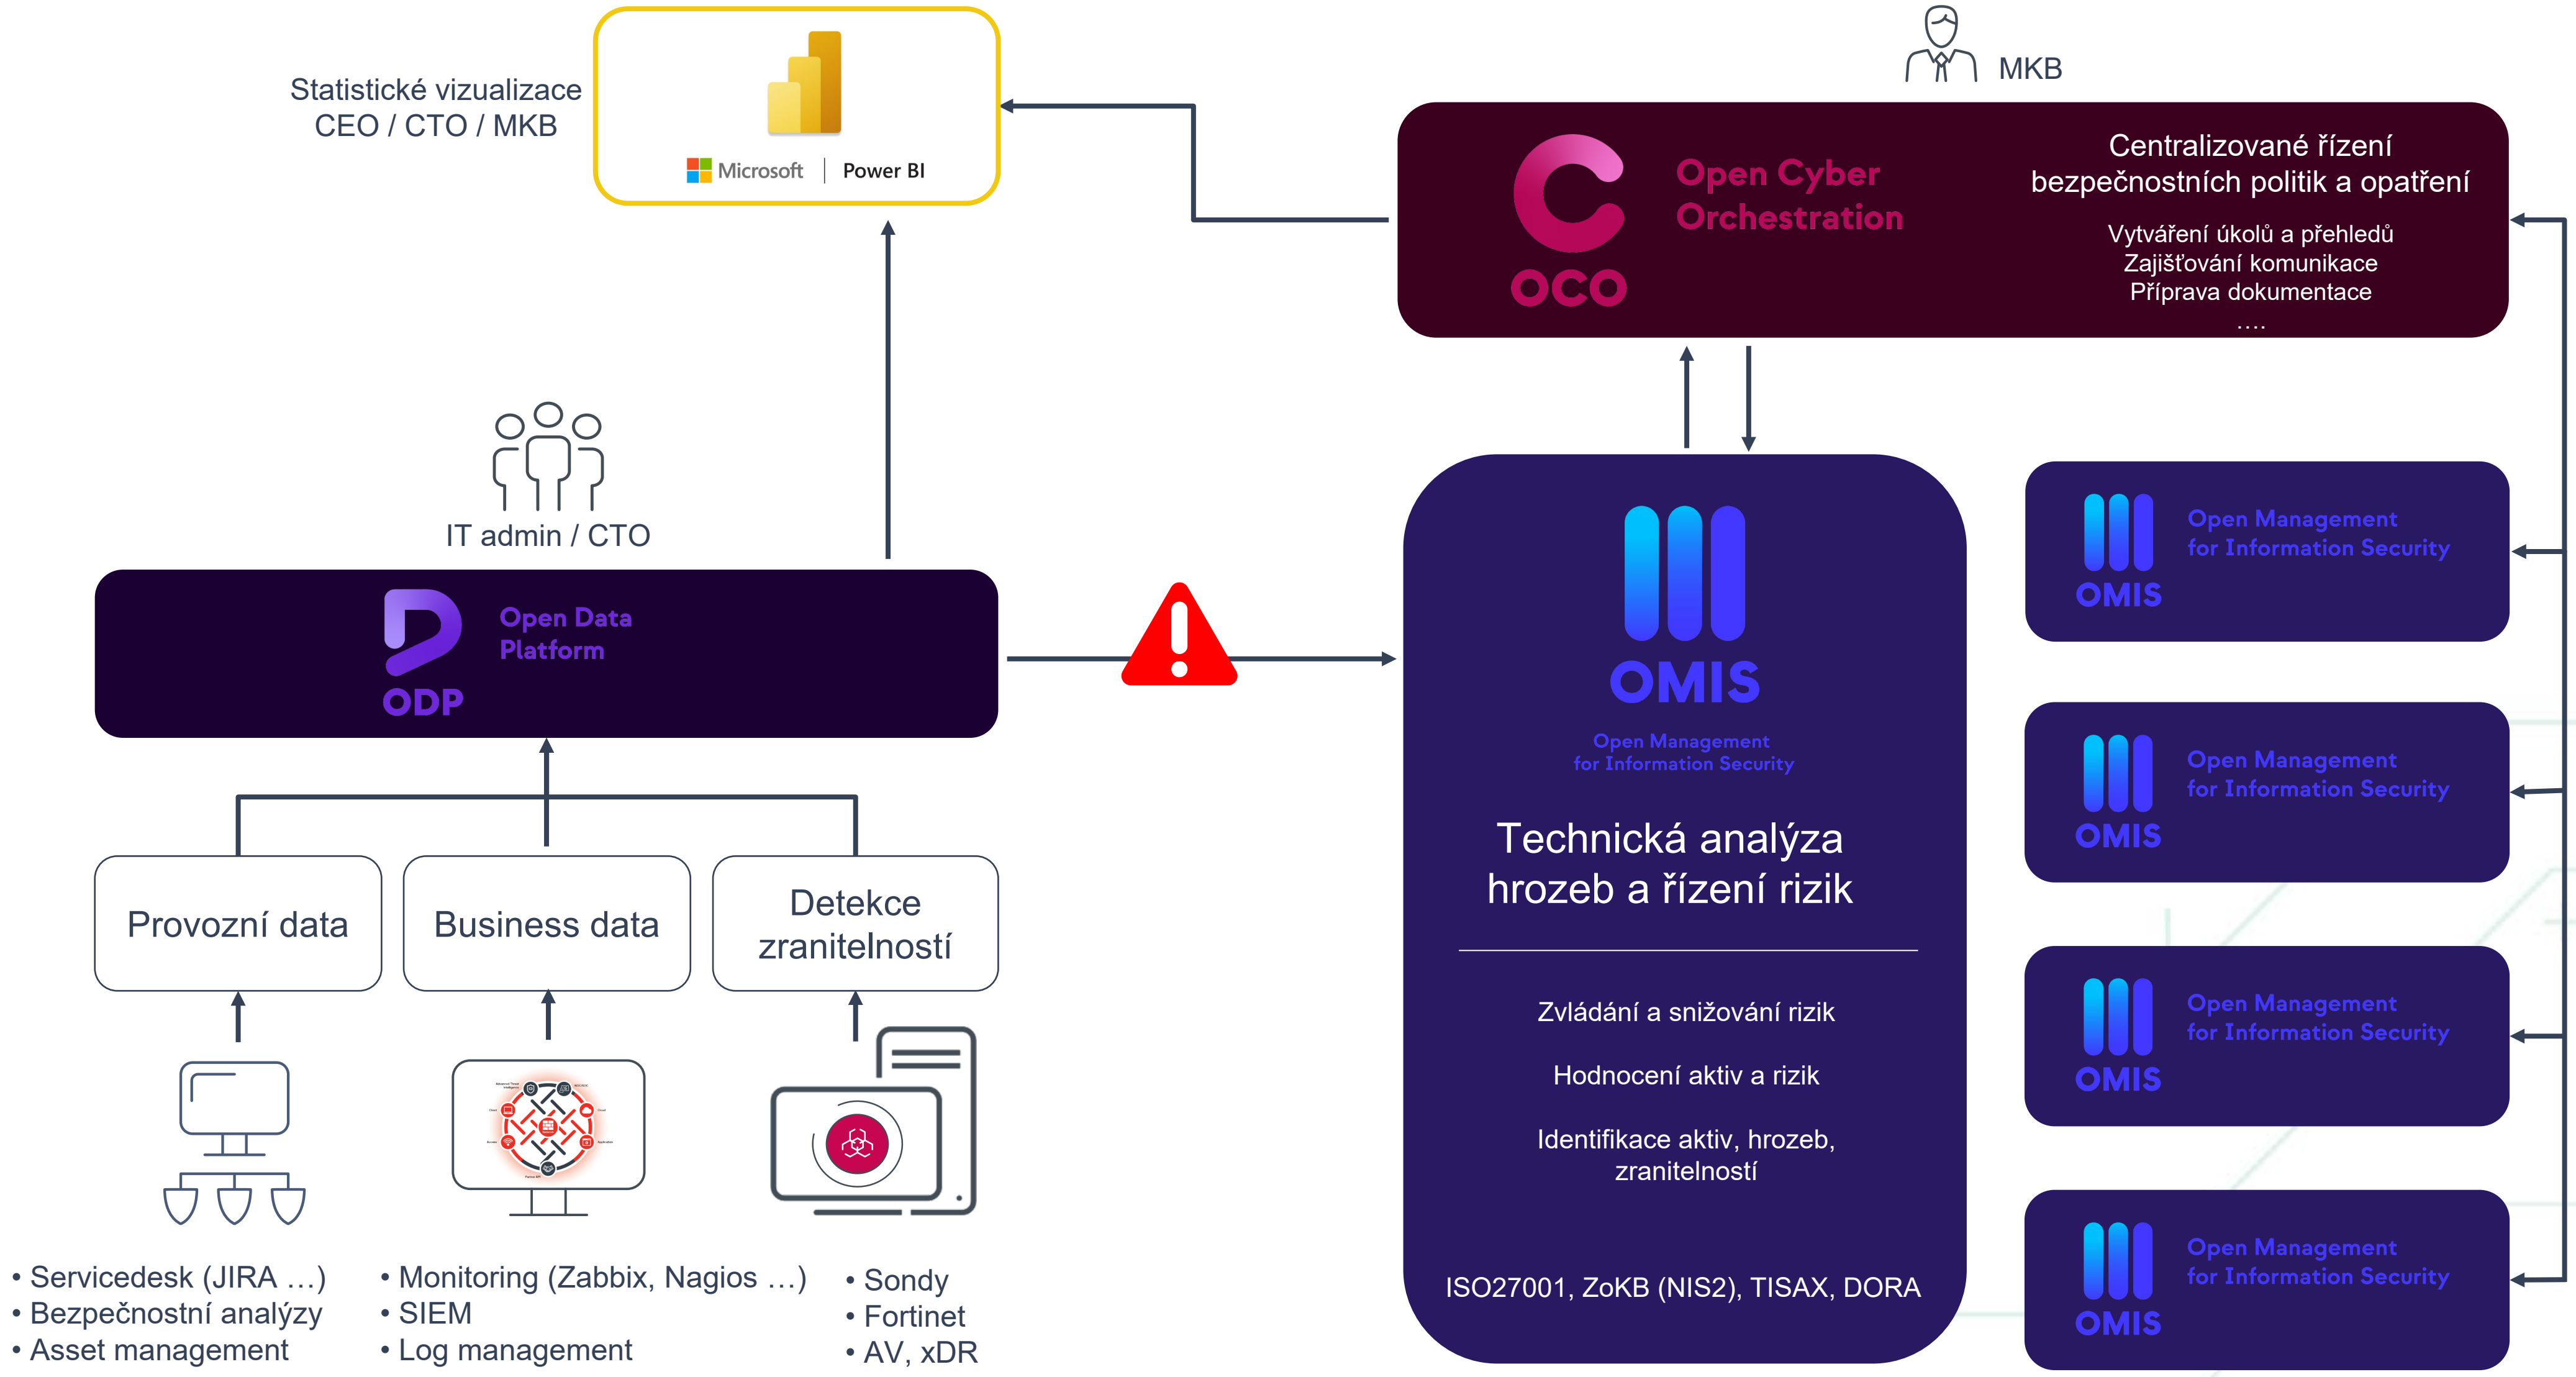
Statistické vizualizace
CEO / CTO / MKB

Microsoft | Power BI

MKB

OCO

Open Cyber Orchestration

Centralizované řízení bezpečnostních politik a opatření

Vytváření úkolů a přehledů
Zajišťování komunikace
Příprava dokumentace
....

IT admin / CTO

ODP

Open Data Platform

OMIS

Open Management for Information Security

Technická analýza hrozeb a řízení rizik

Zvládání a snižování rizik

Hodnocení aktiv a rizik

Identifikace aktiv, hrozeb, zranitelností

ISO27001, ZoKB (NIS2), TISAX, DORA

OMIS
Open Management for Information Security

OMIS
Open Management for Information Security

OMIS
Open Management for Information Security

OMIS
Open Management for Information Security

Provozní data

Business data

Detekce zranitelností

• Servicedesk (JIRA ...)
• Bezpečnostní analýzy
• Asset management

• Monitoring (Zabbix, Nagios ...)
• SIEM
• Log management

• Sondy
• Fortinet
• AV, xDR